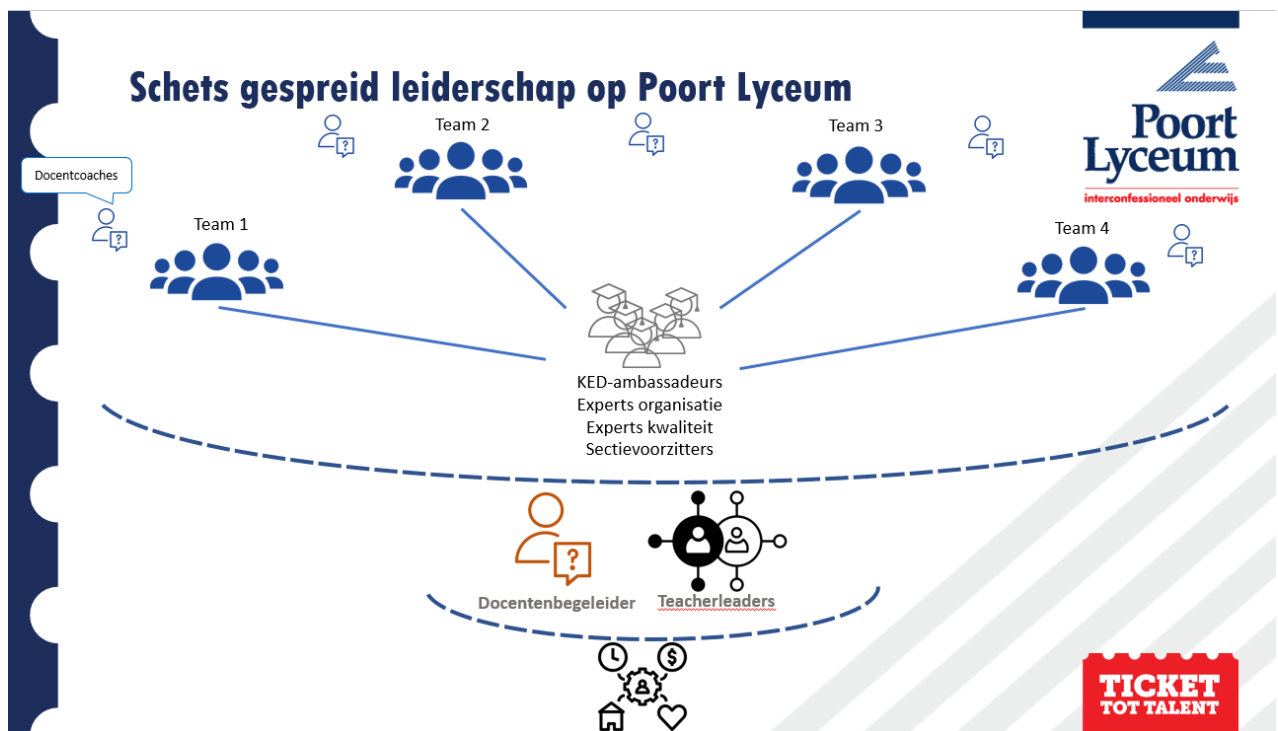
Schets gespreid leiderschap op Poort Lyceum

Poort Lyceum
interconfessioneel onderwijs

Docentcoaches

Team 1

Team 2

Team 3

Team 4

KED-ambassadeurs
Experts organisatie
Experts kwaliteit
Sectievoorzitters

Docentenbegeleider

Teacherleaders

?

TICKET TOT TALENT